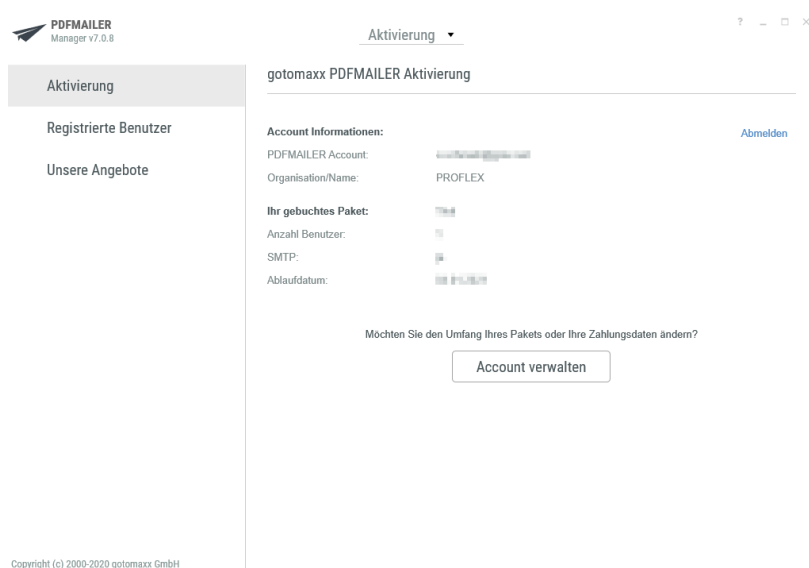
PDFMAILER
Manager v7.0.8

Aktivierung ▾

? _ □ ×

Aktivierung

Registrierte Benutzer

Unsere Angebote

gotomaxx PDFMAILER Aktivierung

Account Informationen:

Abmelden

PDFMAILER Account: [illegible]

Organisation/Name: PROFLEX

Ihr gebuchtes Paket: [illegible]

Anzahl Benutzer: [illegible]

SMTP: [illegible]

Ablaufdatum: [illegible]

Möchten Sie den Umfang Ihres Pakets oder Ihre Zahlungsdaten ändern?

Account verwalten

Copyright (c) 2000-2020 gotomaxx GmbH